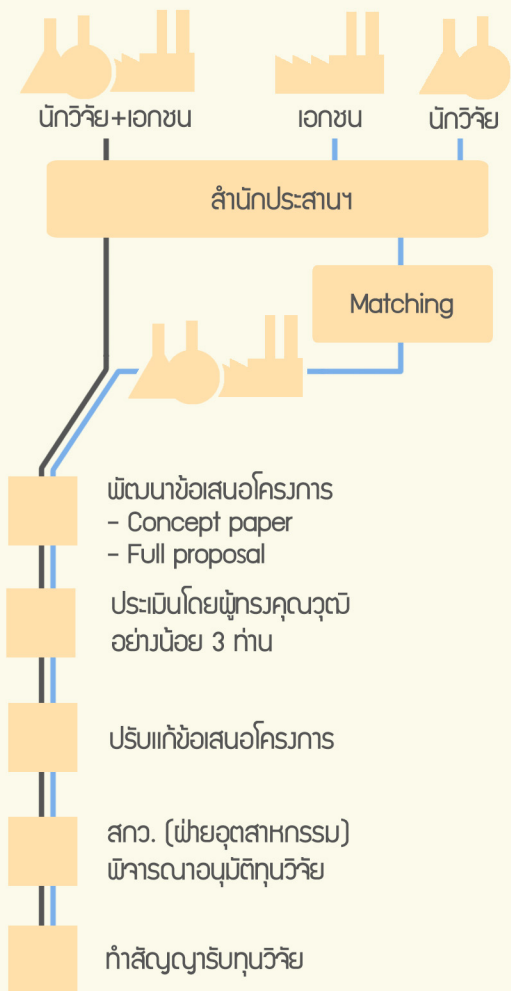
นักวิจัย+เอกชน

เอกชน

นักวิจัย

สำนักประสานฯ

Matching

พัฒนาข้อเสนอโครงการ
- Concept paper
- Full proposal

ประเมินโดยผู้ทรงคุณวุฒิ
อย่างน้อย 3 ท่าน

ปรับแก้ข้อเสนอโครงการ

สกว. (ฝ่ายอุตสาหกรรม)
พิจารณาอนุมัติทุนวิจัย

ทำสัญญารับทุนวิจัย